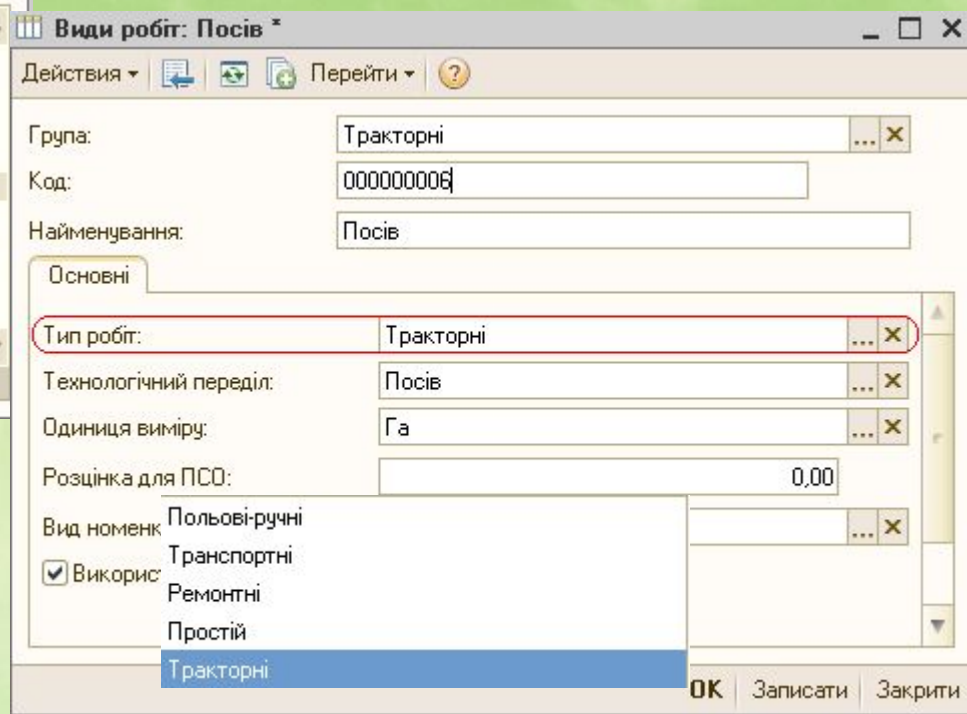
Види робіт: Посів *

Действия ▾ Перейти ▾

Група: Тракторні

Код: 000000006

Найменування: Посів

Основні

Тип робіт: Тракторні

Технологічний переділ: Посів

Одиниця виміру: Га

Розцінка для ПСО: 0,00

Вид номенк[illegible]

Використ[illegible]

Польові-ручні
Транспортні
Ремонтні
Простій
Тракторні

OK Записати Закрити